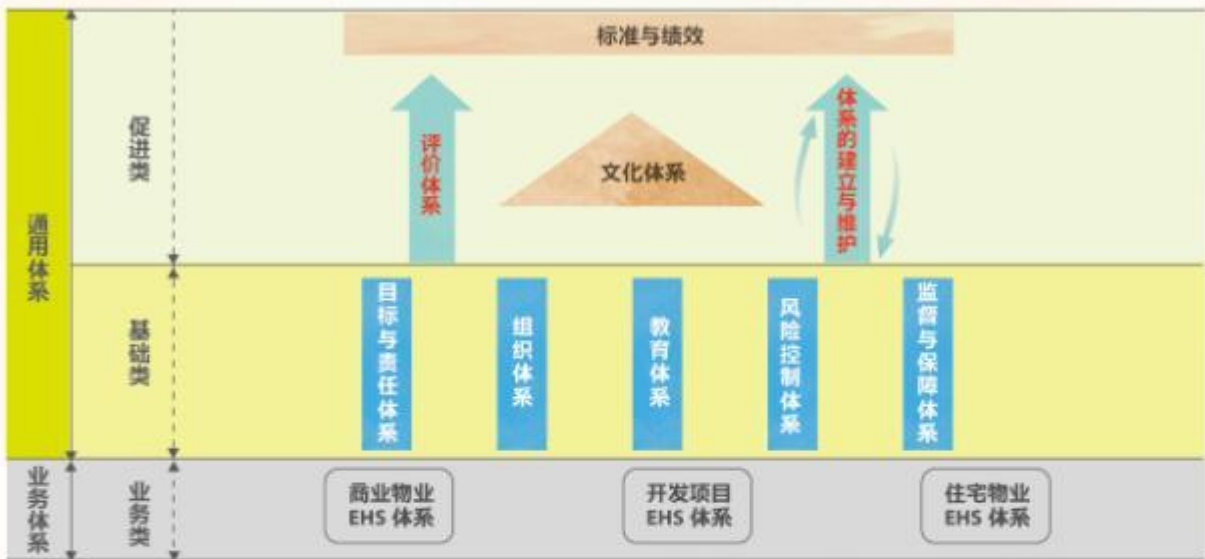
通用体系

促进类

标准与绩效

评价体系

文化体系

体系的建立与维护

基础类

目标与责任体系

组织体系

教育体系

风险控制体系

监督与保障体系

业务体系

业务类

商业物业 EHS 体系

开发项目 EHS 体系

住宅物业 EHS 体系